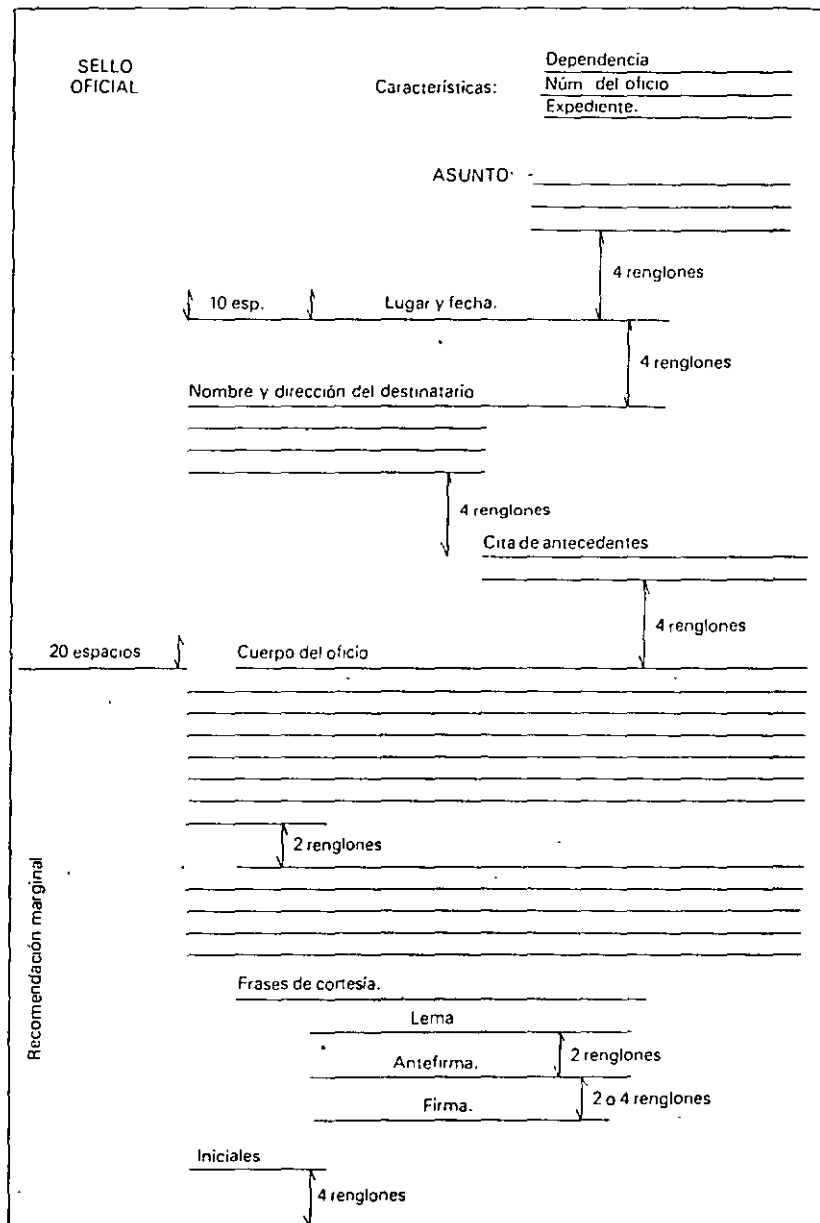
SELLO
OFICIAL

Características:

Dependencia
Núm del oficio
Expediente.

ASUNTO

4 renglones

10 esp.

Lugar y fecha.

4 renglones

Nombre y dirección del destinatario

4 renglones

Cita de antecedentes

4 renglones

20 espacios

Cuerpo del oficio

2 renglones

Recomendación marginal

Frases de cortesía.

Lema

Antefirma.

2 renglones

Firma.

2 o 4 renglones

Iniciales

4 renglones